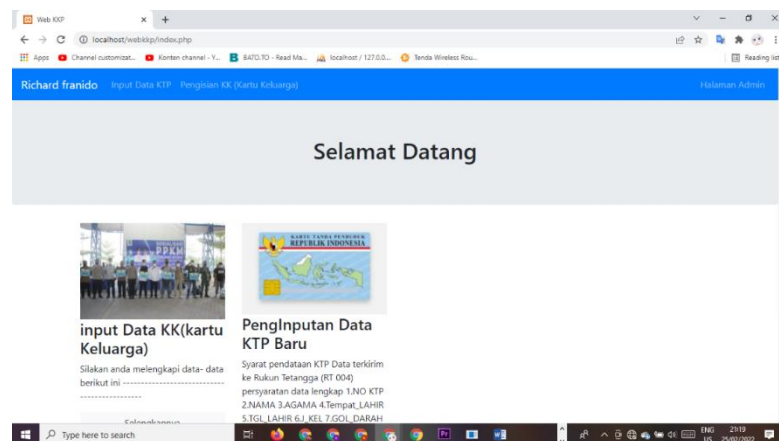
Web KKP × +

localhost/webkkp/index.php

Apps Channel customizat... Konten channel - Y... BATO.TO - Read Ma... localhost / 127.0.0... Tanda Wireless Rou...

Reading list

Richard franido Input Data KTP Pengisian KK (Kartu Keluarga) Halaman Admin

Selamat Datang

PPKM

KARTU TANDA PENDUDUK REPUBLIK INDONESIA

input Data KK(kartu Keluarga)

Silakan anda melengkapi data- data berikut ini ------------------------------ ----------------

Selengkapnya

PengInputan Data KTP Baru

Syarat pendataan KTP Data terkirim ke Rukun Tetangga (RT 004) persyaratan data lengkap 1.NO KTP 2.NAMA 3.AGAMA 4.Tempat_LAHIR 5.TGL_LAHIR 6.J_KEL 7.GOL_DARAH

Type here to search

ENG US 21:19 25/02/2022